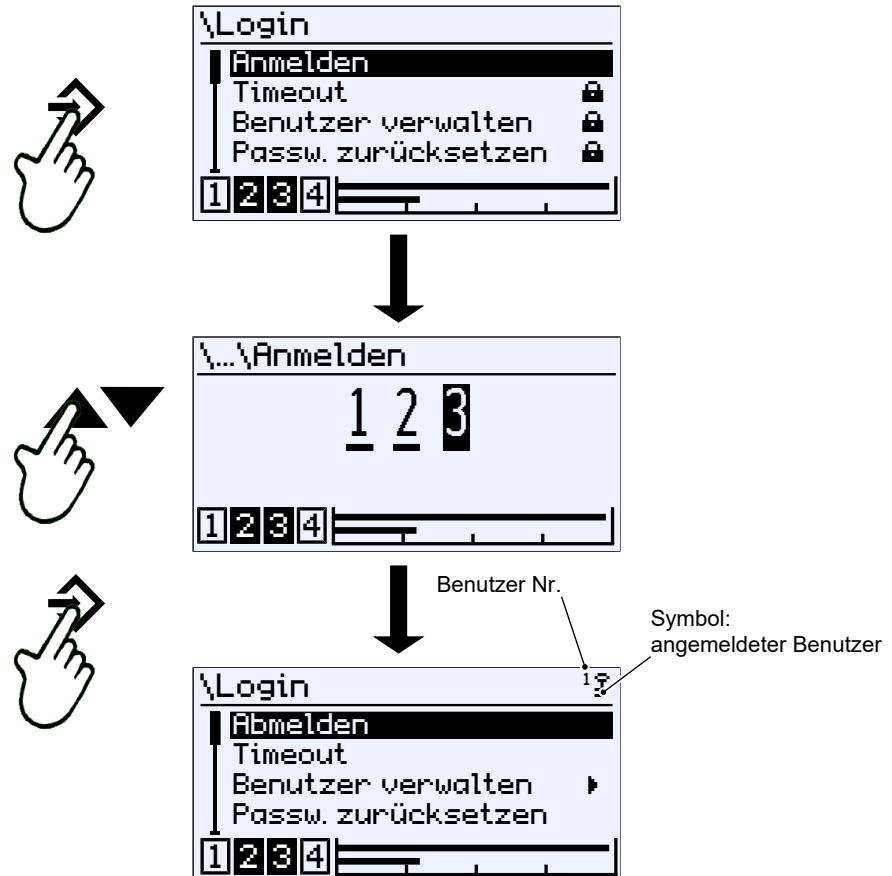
\Login
Anmelden
Timeout
Benutzer verwalten
Passw. zurücksetzen
1 2 3 4

\...\Anmelden
1 2 3
1 2 3 4

Benutzer Nr.

Symbol:
angemeldeter Benutzer

\Login
1
Abmelden
Timeout
Benutzer verwalten
Passw. zurücksetzen
1 2 3 4